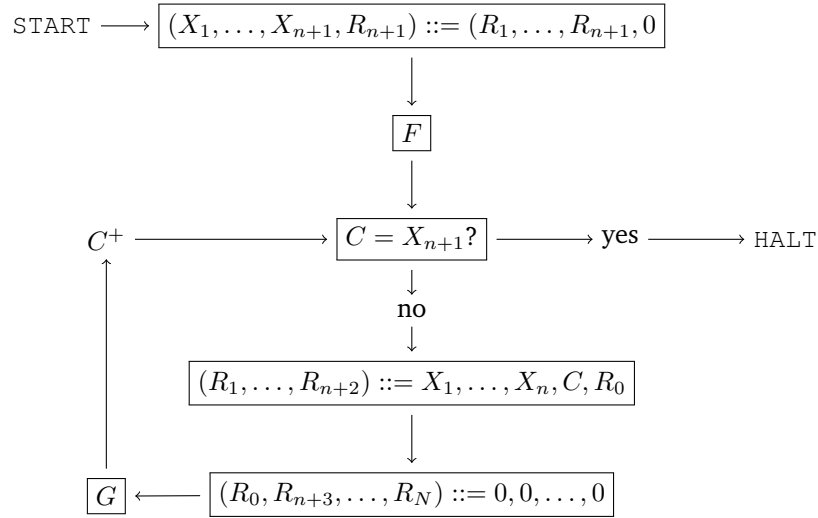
START $\longrightarrow$ $(X_1, \ldots, X_{n+1}, R_{n+1}) ::= (R_1, \ldots, R_{n+1}, 0$

$F$

$C^+$ $\longrightarrow$ $C = X_{n+1}?$ $\longrightarrow$ yes $\longrightarrow$ HALT

no

$(R_1, \ldots, R_{n+2}) ::= X_1, \ldots, X_n, C, R_0$

$G$ $\longleftarrow$ $(R_0, R_{n+3}, \ldots, R_N) ::= 0, 0, \ldots, 0$